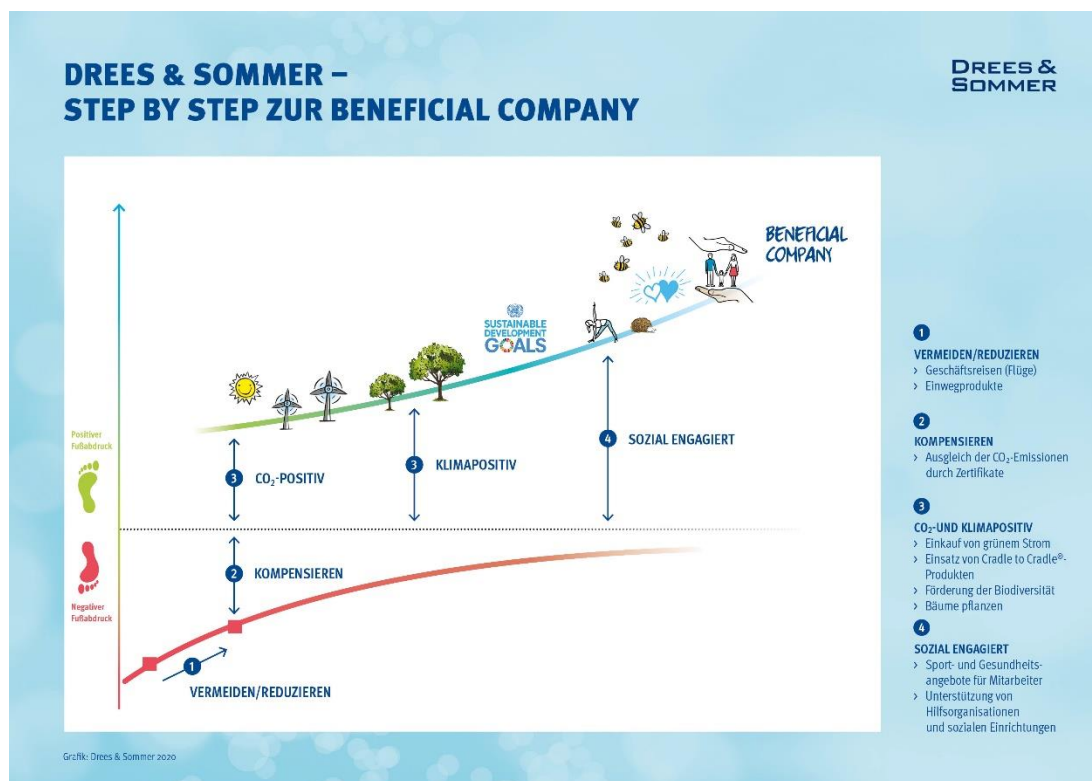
DREES & SOMMER –
STEP BY STEP ZUR BENEFICIAL COMPANY

DREES & SOMMER

BENEFICIAL COMPANY

SUSTAINABLE DEVELOPMENT GOALS

Positiver Fußabdruck

Negativer Fußabdruck

3 $CO_2$-POSITIV

3 KLIMAPOSITIV

4 SOZIAL ENGAGIERT

2 KOMPENSIEREN

1 VERMEIDEN/REDUZIEREN

1
VERMEIDEN/REDUZIEREN
› Geschäftsreisen (Flüge)
› Einwegprodukte

2
KOMPENSIEREN
› Ausgleich der $CO_2$-Emissionen durch Zertifikate

3
$CO_2$-UND KLIMAPOSITIV
› Einkauf von grünem Strom
› Einsatz von Cradle to Cradle®-Produkten
› Förderung der Biodiversität
› Bäume pflanzen

4
SOZIAL ENGAGIERT
› Sport- und Gesundheitsangebote für Mitarbeiter
› Unterstützung von Hilfsorganisationen und sozialen Einrichtungen

Grafik: Drees & Sommer 2020